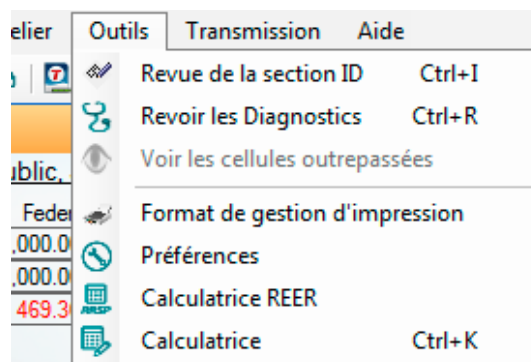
elier Outils Transmission Aide

Revue de la section ID Ctrl+I
Revoir les Diagnostics Ctrl+R
Voir les cellules outrepassées
Format de gestion d'impression
Préférences
Calculatrice REER
Calculatrice Ctrl+K

ublic,
Feder
,000.0
,000.0
469.3